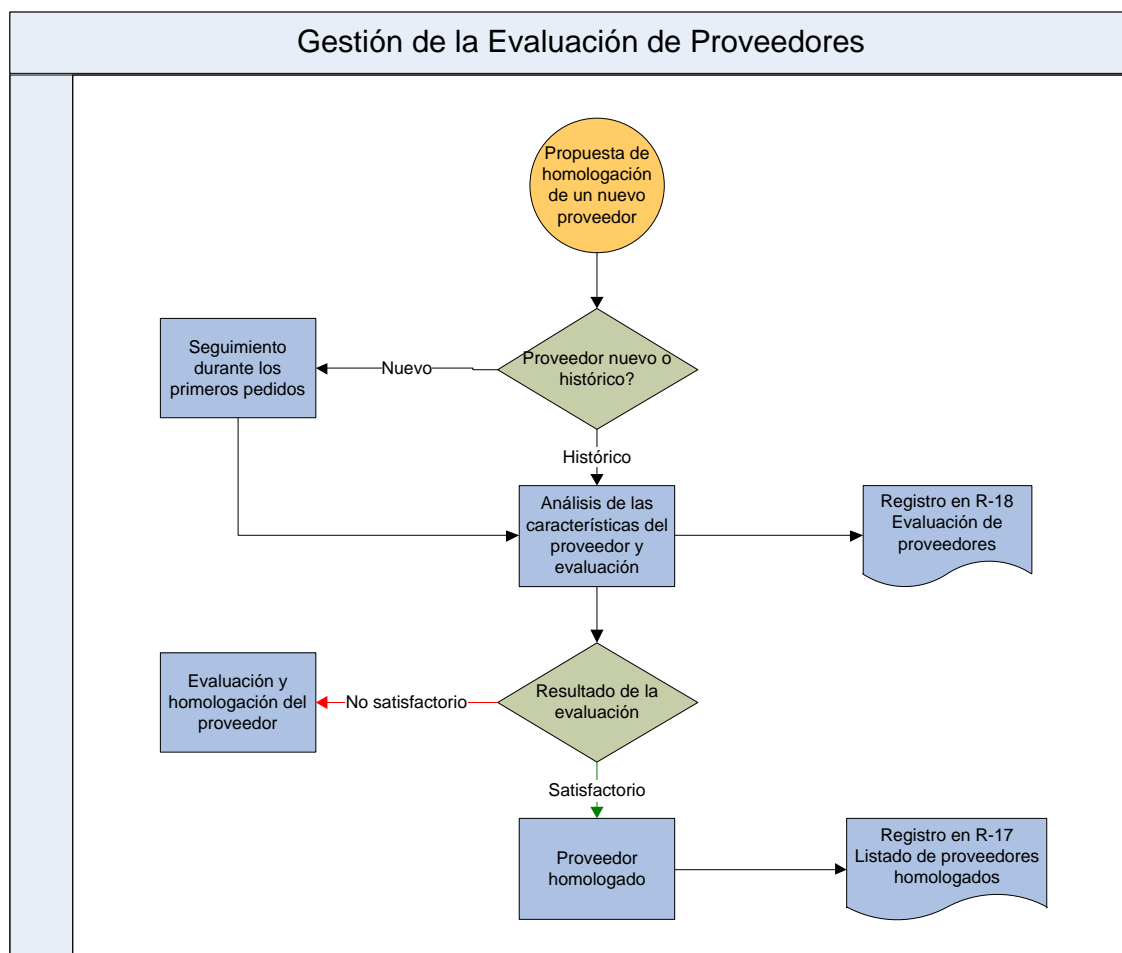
Gestión de la Evaluación de Proveedores

Propuesta de homologación de un nuevo proveedor

Proveedor nuevo o histórico?

Nuevo

Seguimiento durante los primeros pedidos

Histórico

Análisis de las características del proveedor y evaluación

Registro en R-18 Evaluación de proveedores

Resultado de la evaluación

No satisfactorio

Evaluación y homologación del proveedor

Satisfactorio

Proveedor homologado

Registro en R-17 Listado de proveedores homologados